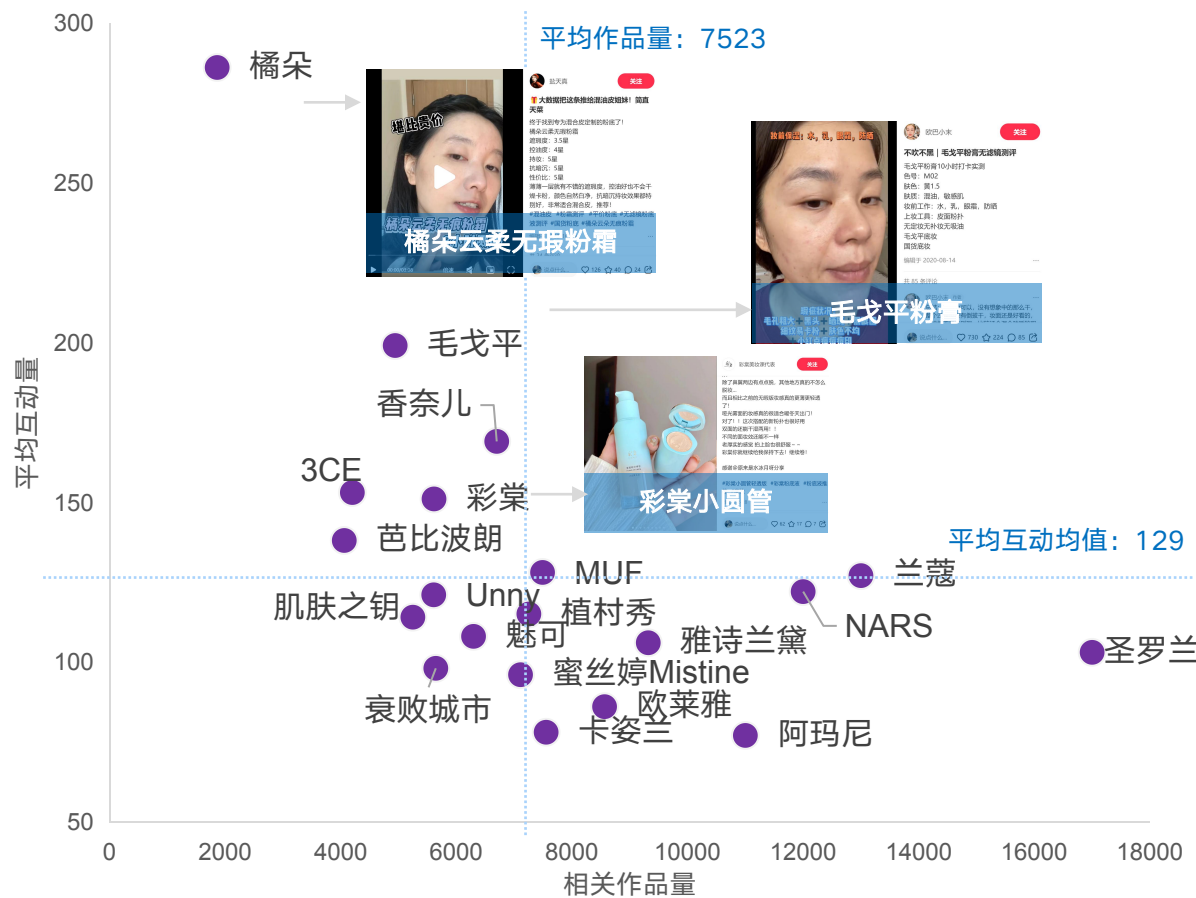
平均作品量：7523

平均互动均值：129

300
250
200
150
100
50

平均互动量

0 2000 4000 6000 8000 10000 12000 14000 16000 18000

相关作品量

橘朵
毛戈平
香奈儿
3CE
彩棠
芭比波朗
MUF
兰蔻
Unny
肌肤之钥
植村秀
NARS
魅可
雅诗兰黛
圣罗兰
蜜丝婷Mistine
衰败城市
欧莱雅
卡姿兰
阿玛尼

橘朵云柔无瑕粉霜
毛戈平粉膏
彩棠小圆管

关注
关注
关注